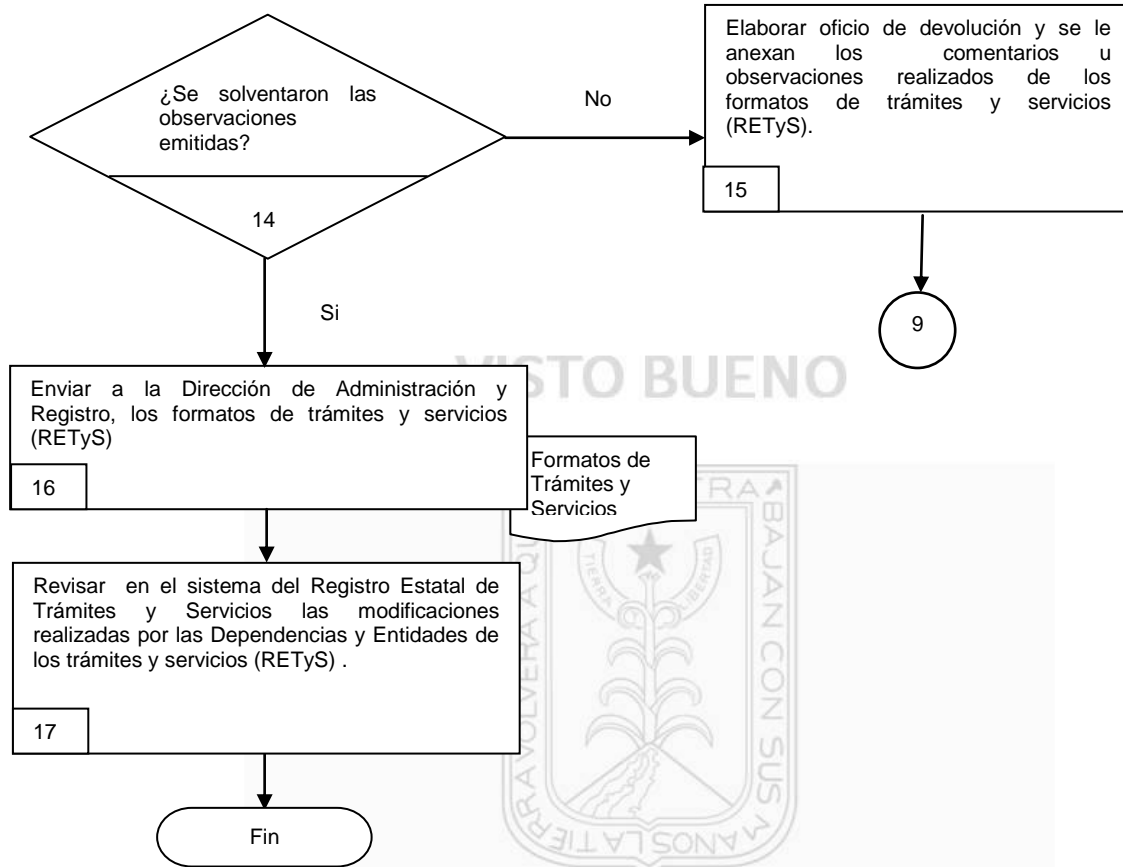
¿Se solventaron las observaciones emitidas?

14

No

Elaborar oficio de devolución y se le anexan los comentarios u observaciones realizados de los formatos de trámites y servicios (RETyS).

15

9

Si

VISTO BUENO

Enviar a la Dirección de Administración y Registro, los formatos de trámites y servicios (RETyS)

16

Formatos de Trámites y Servicios

Revisar en el sistema del Registro Estatal de Trámites y Servicios las modificaciones realizadas por las Dependencias y Entidades de los trámites y servicios (RETyS) .

17

Fin

TIERRA Y LIBERTAD
LA TIERRA VOLVERÁ A QUIENES LA TRABAJAN CON SUS MANOS